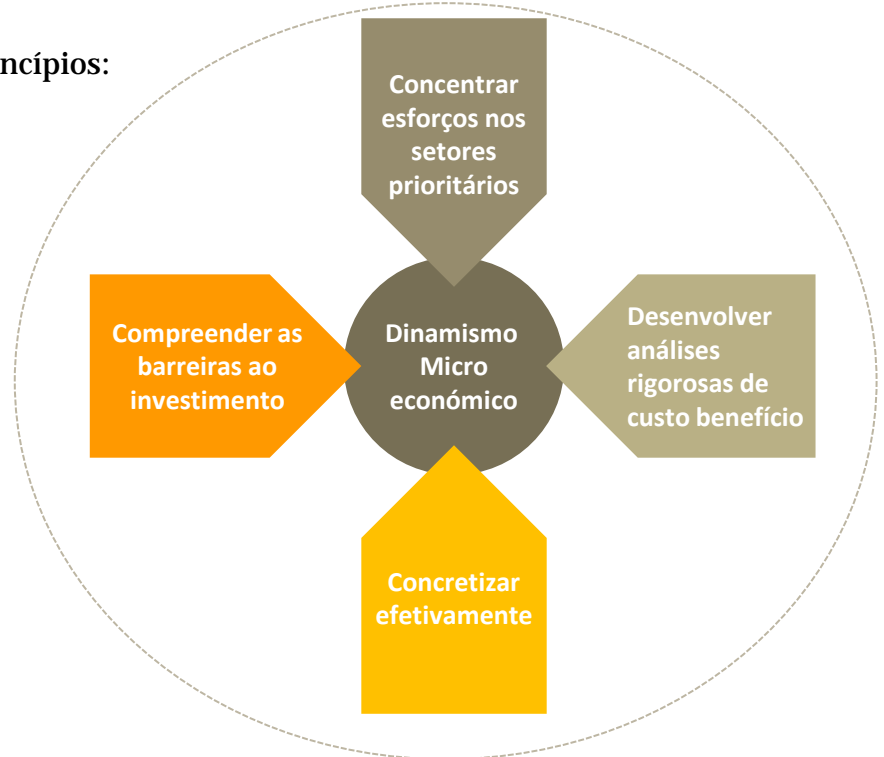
ncípios:

Concentrar esforços nos setores prioritários

Compreender as barreiras ao investimento

Dinamismo Micro económico

Desenvolver análises rigorosas de custo benefício

Concretizar efetivamente